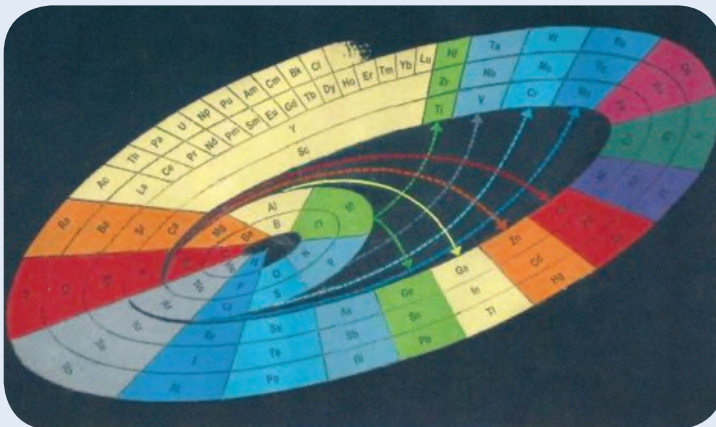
Ac Th Pa U Np Pu Am Cm Bk Cf Es Fm Md No Lr
La Ce Pr Nd Pm Sm Eu Gd Tb Dy Ho Er Tm Yb Lu
Y
Sc
Hf Ta W Re
Zr Nb Mo Tc
Ti V Cr Mn
Ra Ba Sr Ca Mg Be
Al
B
Si
C
Zn Cd Hg
Ga In Tl
Ge Sn Pb
As Sb Bi
Se Te Po
Br I At
Cl
F
O
S
N
P